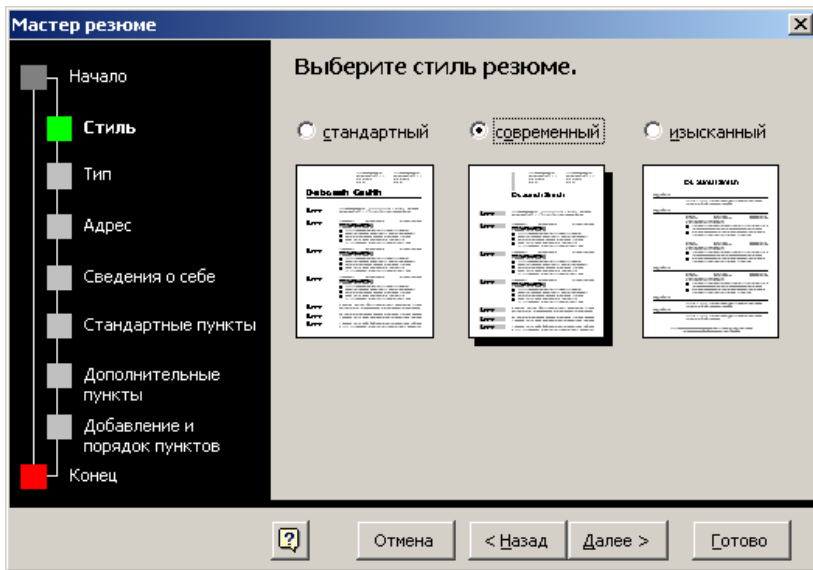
Мастер резюме

Начало

Стиль

Тип

Адрес

Сведения о себе

Стандартные пункты

Дополнительные пункты

Добавление и порядок пунктов

Конец

Выберите стиль резюме.

стандартный

современный

изысканный

Deborah Smith

Отмена

< Назад

Далее >

Готово